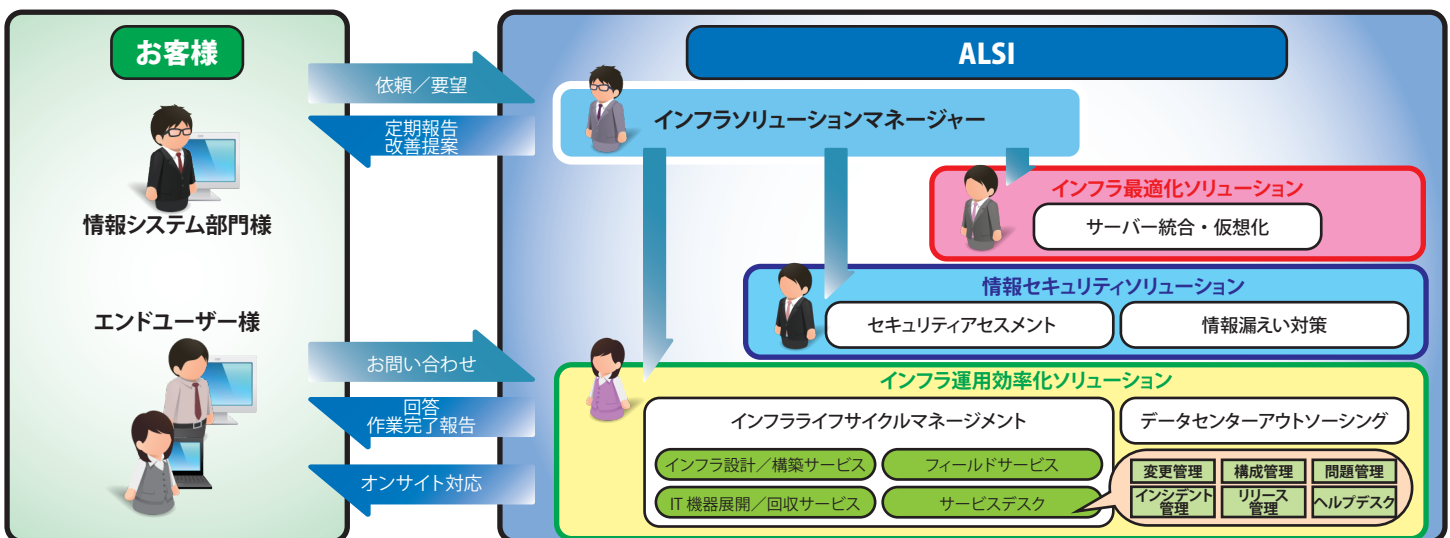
お客様

情報システム部門様

エンドユーザー様

依頼／要望

定期報告
改善提案

お問い合わせ

回答
作業完了報告

オンサイト対応

ALSI

インフラソリューションマネージャー

インフラ最適化ソリューション

サーバー統合・仮想化

情報セキュリティソリューション

セキュリティアセスメント

情報漏えい対策

インフラ運用効率化ソリューション

インフラライフサイクルマネージメント

データセンターアウトソーシング

インフラ設計／構築サービス

フィールドサービス

IT 機器展開／回収サービス

サービスデスク

変更管理

構成管理

問題管理

インシデント管理

リリース管理

ヘルプデスク